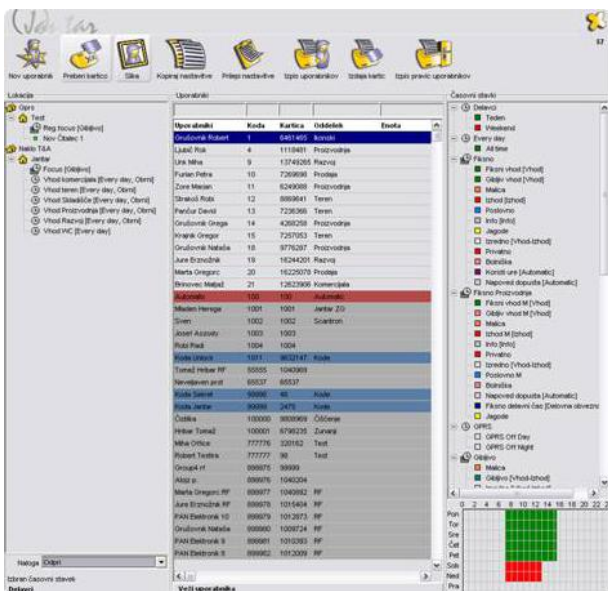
Nov uporabnik | Preberi kartico | Slika | Kopiraj nastavitve | Prilepi nastavitve | Izpis uporabnikov | Izdaja kartic | Izpis pravic uporabnikov

Lokacija

Opro
Test
Reg.focus [Gibljivo]
Nov Čitalec 1
Naklo T&A
Jantar
Focus [Gibljivo]
Vhod komercijala [Every day, Obrni]
Vhod teren [Every day, Obrni]
Vhod Skladišče [Every day, Obrni]
Vhod Proizvodnja [Every day, Obrni]
Vhod Razvoj [Every day, Obrni]
Vhod WC [Every day]

Naloga Odpri

Izbran časovni stavek
Delavci

Uporabniki

| Uporabnik | Koda | Kartica | Oddelek | Enota |
|---|---|---|---|---|
| Grušovnik Robert | 1 | 6461465 | Ikonski | |
| Ljubič Rok | 4 | 1118481 | Proizvodnja | |
| Urk Miha | 9 | 13749265 | Razvoj | |
| Furlan Petra | 10 | 7269698 | Prodaja | |
| Zore Marjan | 11 | 6249088 | Proizvodnja | |
| Stražič Robi | 12 | 8869641 | Teren | |
| Pančur David | 13 | 7236365 | Teren | |
| Grušovnik Gregor | 14 | 4268258 | Proizvodnja | |
| Kranjak Gregor | 15 | 7257053 | Teren | |
| Grušovnik Nataša | 18 | 9776287 | Proizvodnja | |
| Jure Erznožnik | 19 | 16244201 | Razvoj | |
| Marta Gregorc | 20 | 16225078 | Prodaja | |
| Brinovec Matjaž | 21 | 12623906 | Komercijala | |
| Avtomatic | 100 | 100 | Avtomatic | |
| Mladen Herega | 1001 | 1001 | Jantar ZG | |
| Sven | 1002 | 1002 | Scantron | |
| Josef Assisty | 1003 | 1003 | | |
| Robi Radi | 1004 | 1004 | | |
| Koda Unlock | 1071 | 9632147 | Kode | |
| Tomaž Hribar RF | 55555 | 1040969 | | |
| Neveljaven prst | 65537 | 65537 | | |
| Koda Sekret | 99990 | 45 | Kode | |
| Koda Jantar | 99999 | 2475 | Kode | |
| Čistilka | 100000 | 9999969 | Čiščenje | |
| Hribar Tomaž | 100001 | 6798235 | Zunanji | |
| Miha Office | 777776 | 320162 | Test | |
| Robert Testira | 777777 | 98 | Test | |
| Group4 rf | 899976 | 99999 | | |
| Aldo p | 899976 | 1040204 | | |
| Marta Gregorc RF | 899977 | 1040862 | RF | |
| Jure Erznožnik RF | 899978 | 1015404 | RF | |
| PAN Elektronik 10 | 899979 | 1012873 | RF | |
| Grušovnik Nataša | 899980 | 1009724 | RF | |
| PAN Elektronik 9 | 899981 | 1010393 | RF | |
| PAN Elektronik 8 | 899982 | 1012009 | RF | |

Večji uporabnika

Časovni stavki

Delavci
Teden
Weekend
Every day
All time
Fiksno
Fiksni vhod [Vhod]
Gibljivi vhod [Vhod]
Malica
Izhod [Izhod]
Poslovno
Info [Info]
Jagode
Izredno [Vhod-Izhod]
Privatno
Bolniška
Koristi ure [Automatic]
Napoved dopusta [Automatic]
Fiksno Proizvodnja
Fiksni vhod M [Vhod]
Gibljivi vhod M [Vhod]
Malica
Izhod M [Izhod]
Info [Info]
Privatno
Izredno [Vhod-Izhod]
Poslovno M
Bolniška
Napoved dopusta [Automatic]
Fiksno delovni čas [Delovna obvezn]
Jagode
GPRS
GPRS Off Day
GPRS Off Night
Gibljivo
Malica
Gibljivo [Vhod-Izhod]

0 2 4 6 8 10 12 14 16 18 20 22
Pon
Tor
Sre
Čet
Pet
Sob
Ned
Pra